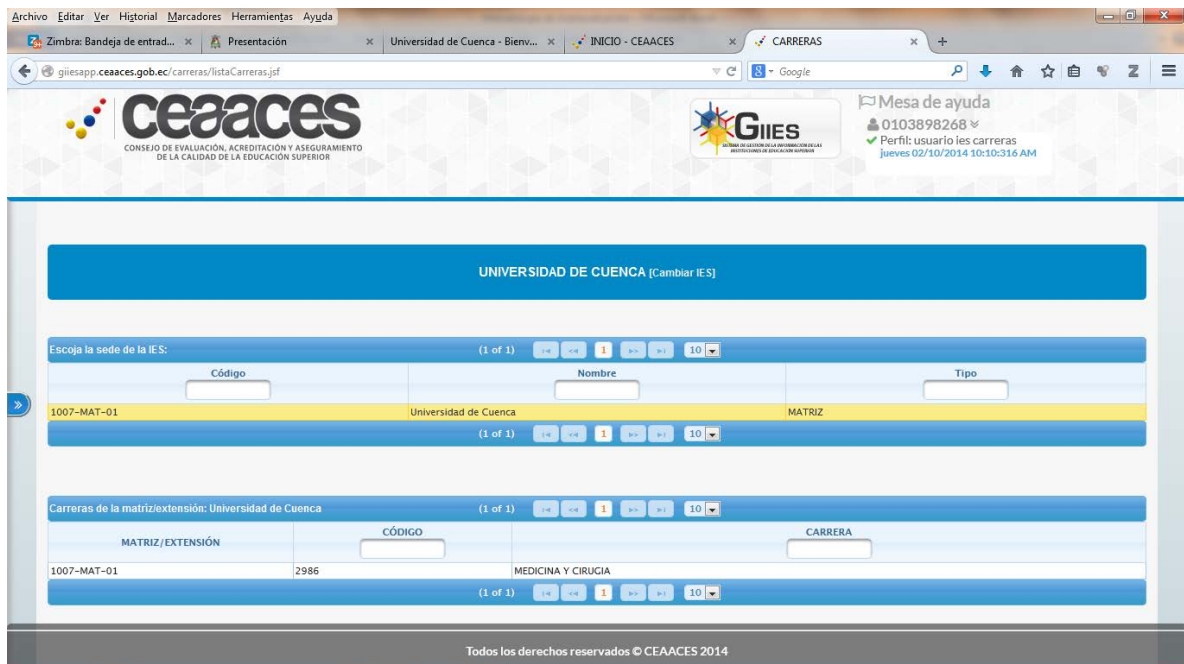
Archivo Editar Ver Historial Marcadores Herramientas Ayuda

Zimbra: Bandeja de entrad... × | Presentación × | Universidad de Cuenca - Bienv... × | INICIO - CEAACES × | CARRERAS × | +

giiesapp.ceaaces.gob.ec/carreras/listaCarreras.jsf

Google

ceaaces
CONSEJO DE EVALUACIÓN, ACREDITACIÓN Y ASEGURAMIENTO DE LA CALIDAD DE LA EDUCACIÓN SUPERIOR

GIIES

Mesa de ayuda
0103898268
Perfil: usuario Ies carreras
jueves 02/10/2014 10:10:316 AM

UNIVERSIDAD DE CUENCA [Cambiar IES]

Escoja la sede de la IES: (1 of 1) 1 10

| Código | Nombre | Tipo |
|---|---|---|
| 1007-MAT-01 | Universidad de Cuenca | MATRIZ |

(1 of 1) 1 10

Carreras de la matriz/extensión: Universidad de Cuenca (1 of 1) 1 10

| MATRIZ/EXTENSIÓN | CÓDIGO | CARRERA |
|---|---|---|
| 1007-MAT-01 | 2986 | MEDICINA Y CIRUGIA |

(1 of 1) 1 10

Todos los derechos reservados © CEAACES 2014